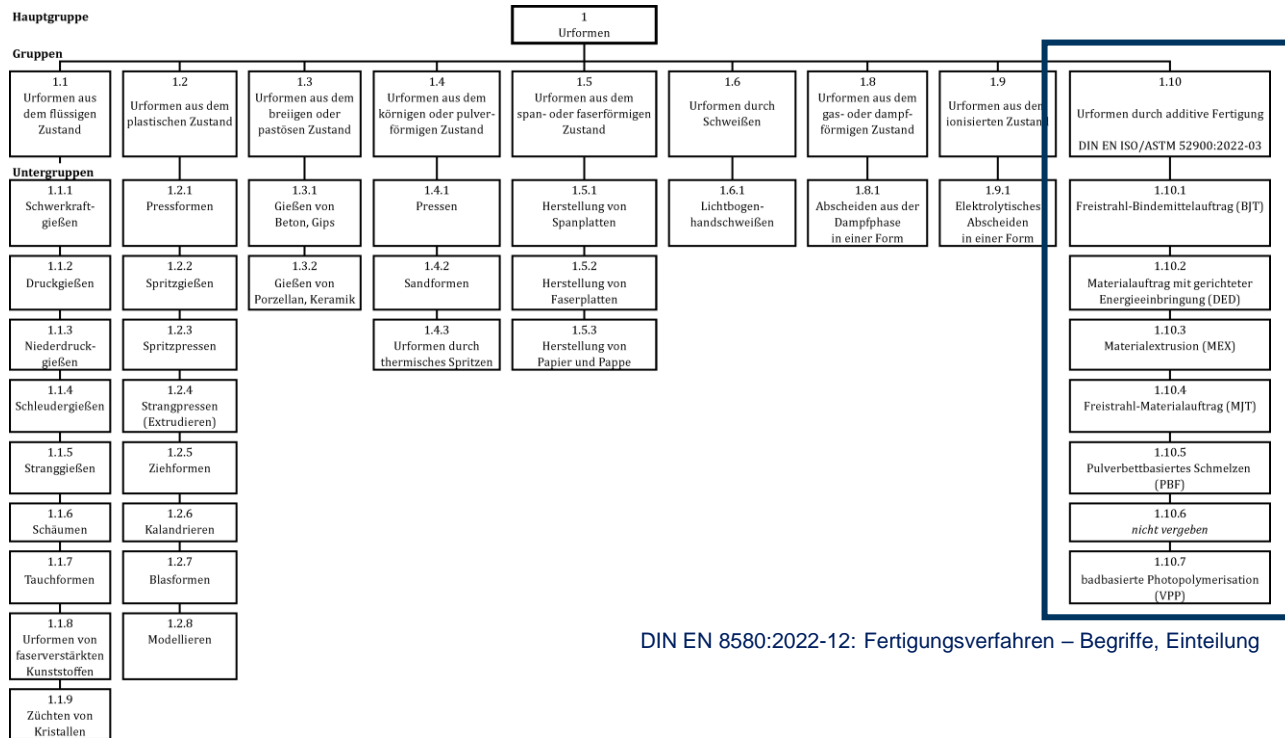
Hauptgruppe

1
Urformen

Gruppen

1.1
Urformen aus dem flüssigen Zustand

1.2
Urformen aus dem plastischen Zustand

1.3
Urformen aus dem breiigen oder pastösen Zustand

1.4
Urformen aus dem körnigen oder pulverförmigen Zustand

1.5
Urformen aus dem span- oder faserförmigen Zustand

1.6
Urformen durch Schweißen

1.8
Urformen aus dem gas- oder dampfförmigen Zustand

1.9
Urformen aus dem ionisierten Zustand

1.10
Urformen durch additive Fertigung
DIN EN ISO/ASTM 52900:2022-03

Untergruppen

1.1.1
Schwerkraftgießen

1.1.2
Druckgießen

1.1.3
Niederdruckgießen

1.1.4
Schleudergießen

1.1.5
Stranggießen

1.1.6
Schäumen

1.1.7
Tauchformen

1.1.8
Urformen von faserverstärkten Kunststoffen

1.1.9
Züchten von Kristallen

1.2.1
Pressformen

1.2.2
Spritzgießen

1.2.3
Spritzpressen

1.2.4
Strangpressen (Extrudieren)

1.2.5
Ziehformen

1.2.6
Kalandrieren

1.2.7
Blasformen

1.2.8
Modellieren

1.3.1
Gießen von Beton, Gips

1.3.2
Gießen von Porzellan, Keramik

1.4.1
Pressen

1.4.2
Sandformen

1.4.3
Urformen durch thermisches Spritzen

1.5.1
Herstellung von Spanplatten

1.5.2
Herstellung von Faserplatten

1.5.3
Herstellung von Papier und Pappe

1.6.1
Lichtbogenhandschweißen

1.8.1
Abscheiden aus der Dampfphase in einer Form

1.9.1
Elektrolytisches Abscheiden in einer Form

1.10.1
Freistrahl-Bindemittelauftrag (BJT)

1.10.2
Materialauftrag mit gerichteter Energieeinbringung (DED)

1.10.3
Materialextrusion (MEX)

1.10.4
Freistrahl-Materialauftrag (MJT)

1.10.5
Pulverbettbasiertes Schmelzen (PBF)

1.10.6
*nicht vergeben*

1.10.7
badbasierte Photopolymerisation (VPP)

DIN EN 8580:2022-12: Fertigungsverfahren – Begriffe, Einteilung